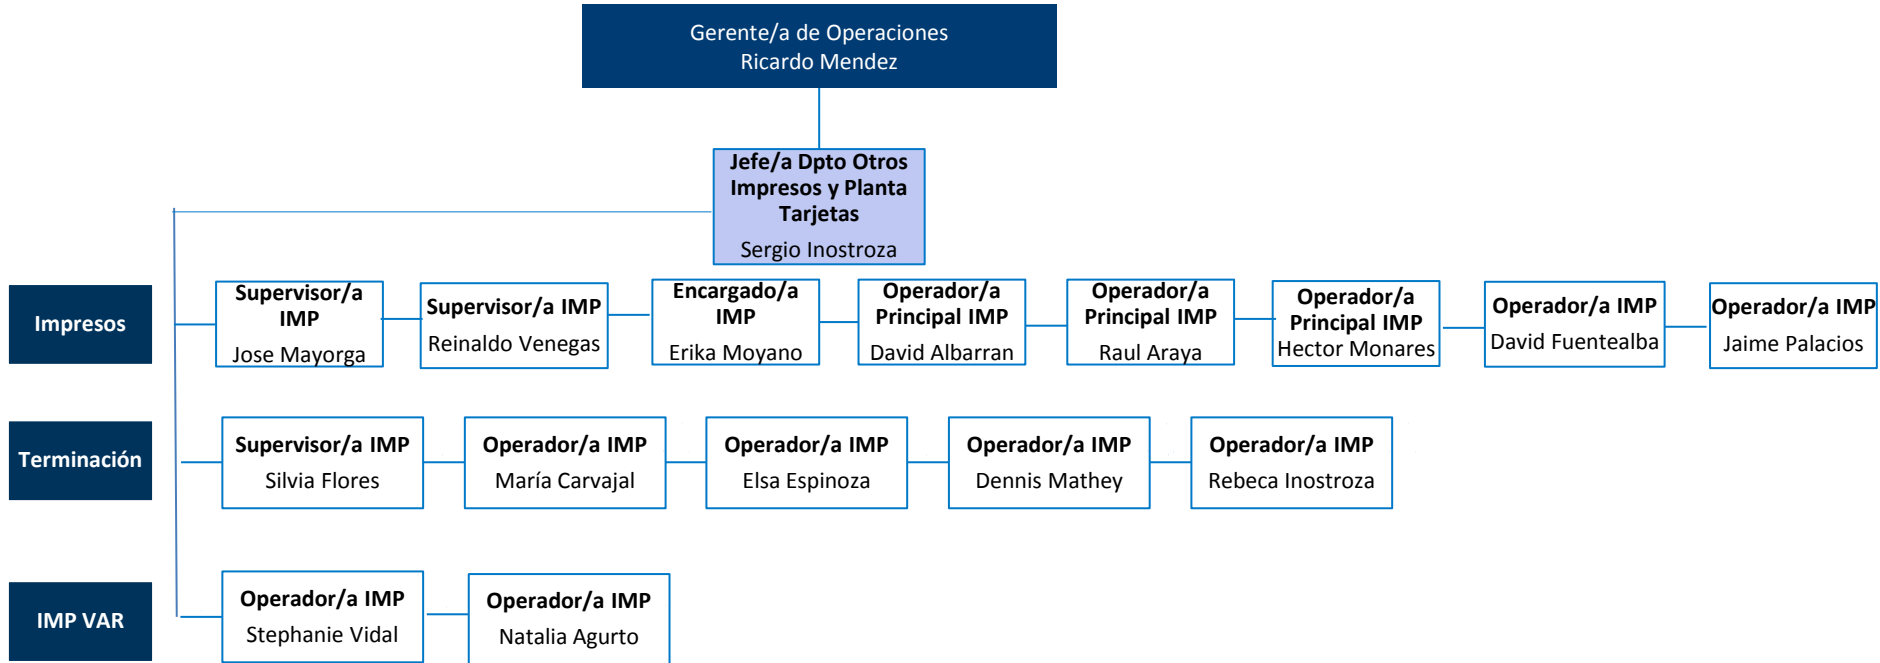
Gerente/a de Operaciones
Ricardo Mendez

Jefe/a Dpto Otros Impresos y Planta Tarjetas
Sergio Inostroza

Impresos

Supervisor/a IMP
Jose Mayorga

Supervisor/a IMP
Reinaldo Venegas

Encargado/a IMP
Erika Moyano

Operador/a Principal IMP
David Albarran

Operador/a Principal IMP
Raul Araya

Operador/a Principal IMP
Hector Monares

Operador/a IMP
David Fuentealba

Operador/a IMP
Jaime Palacios

Terminación

Supervisor/a IMP
Silvia Flores

Operador/a IMP
María Carvajal

Operador/a IMP
Elsa Espinoza

Operador/a IMP
Dennis Mathey

Operador/a IMP
Rebeca Inostroza

IMP VAR

Operador/a IMP
Stephanie Vidal

Operador/a IMP
Natalia Agurto